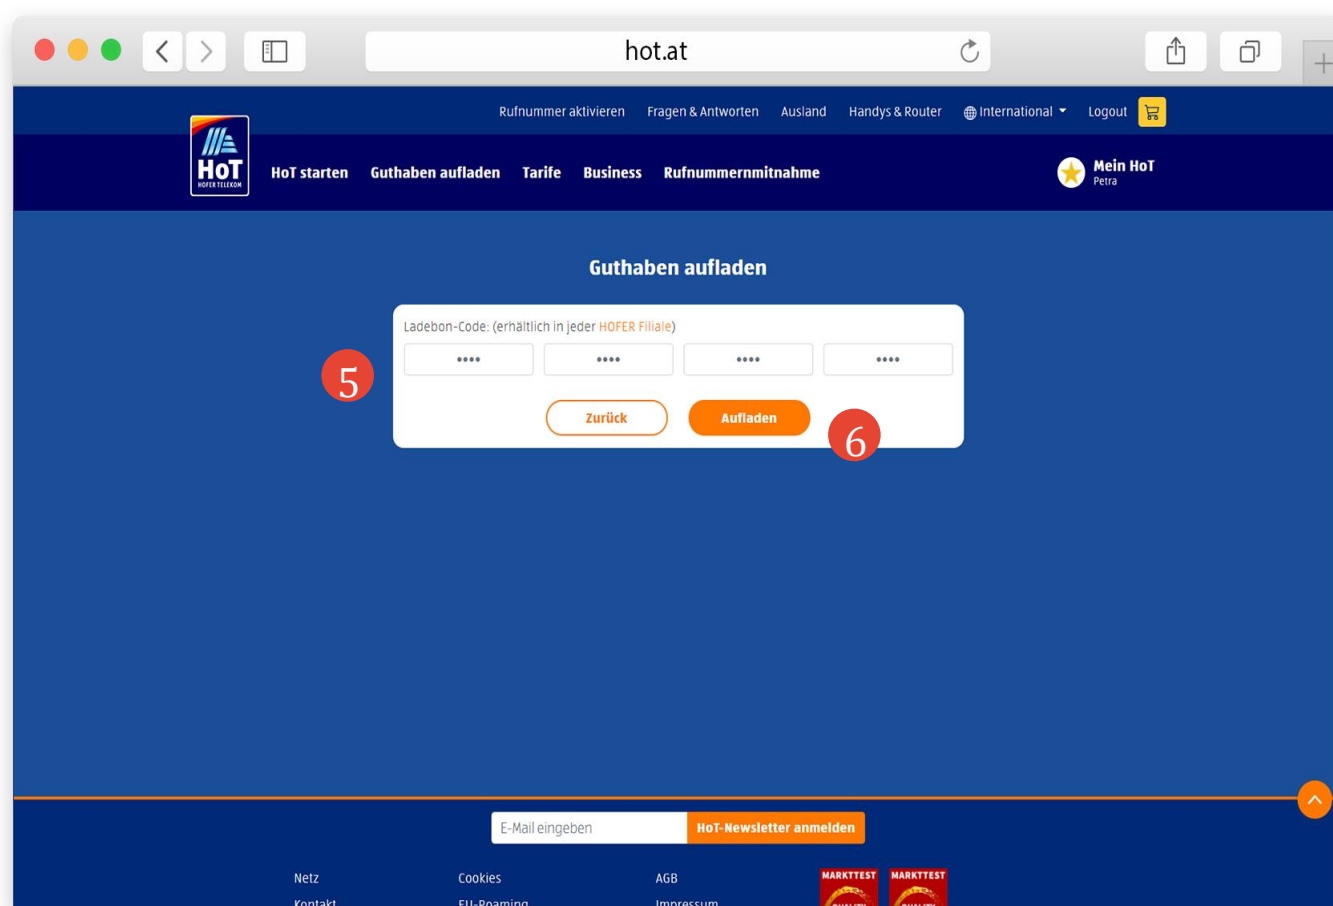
hot.at

Rufnummer aktivieren Fragen & Antworten Ausland Handys & Router International Logout

HoT
HOFER TELEKOM

HoT starten Guthaben aufladen Tarife Business Rufnummernmitnahme

Mein HoT
Petra

Guthaben aufladen

Ladebon-Code: (erhältlich in jeder HOFER Filiale)

•••• •••• •••• ••••

5

Zurück Aufladen

6

E-Mail eingeben HoT-Newsletter anmelden

Netz Cookies AGB
Kontakt EU-Roaming Impressum

MARKTTEST MARKTTEST